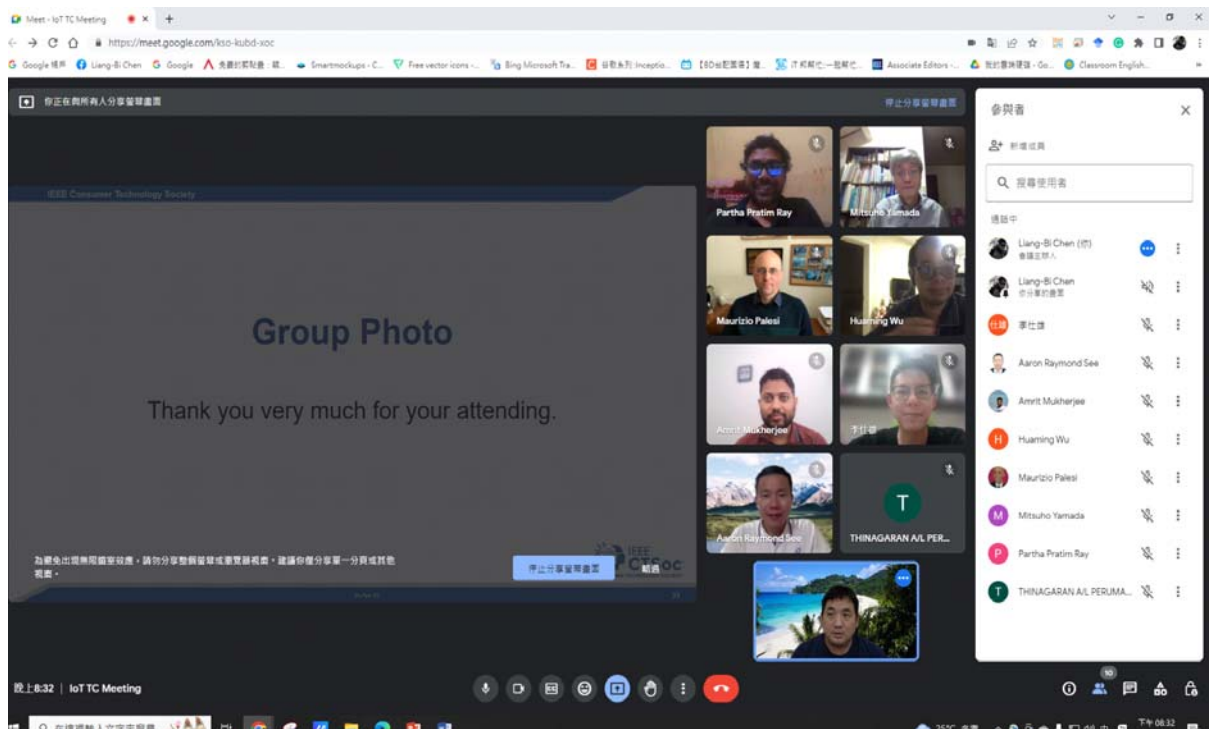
Meet - IoT TC Meeting
https://meet.google.com/kso-kubd-xoc

你正在與所有人分享螢幕畫面
停止分享螢幕畫面

IEEE Consumer Technology Society

Group Photo

Thank you very much for your attending.

為避免出現無限鏡射效應，請勿分享整個螢幕或瀏覽器視窗，建議你僅分享單一分頁或其他視窗。
停止分享螢幕畫面
略過

IEEE CTSoc

Partha Pratim Ray
Mitsuho Yamada
Maurizio Palesi
Huaming Wu
Amrit Mukherjee
李仕雄
Aaron Raymond See
T
THINAGARAN A/L PER...

參與者
新增成員
搜尋使用者
通話中
Liang-Bi Chen (你)
會議主辦人
Liang-Bi Chen
分享畫面
李仕雄
Aaron Raymond See
Amrit Mukherjee
H Huaming Wu
Maurizio Palesi
M Mitsuho Yamada
P Partha Pratim Ray
T THINAGARAN A/L PERUMA...

晚上8:32 | IoT TC Meeting
10
下午 08:32